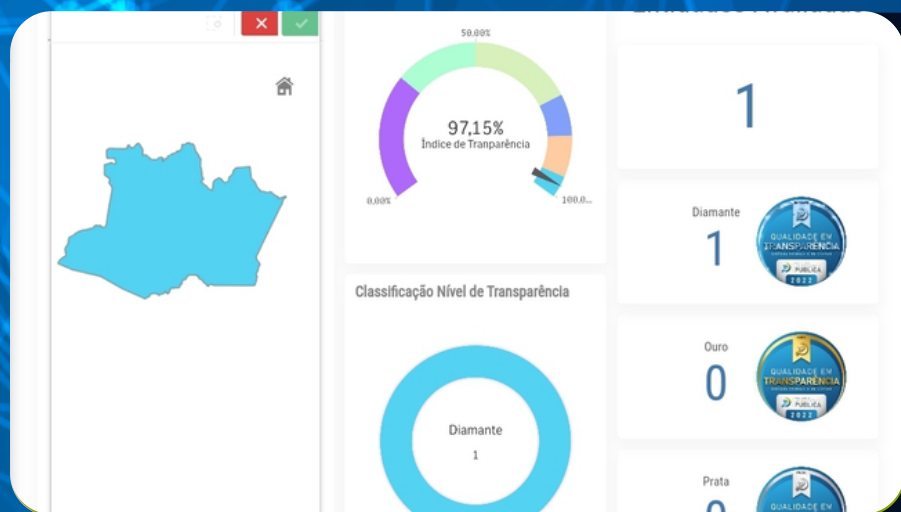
50,00%

97,15%
Índice de Tranparência

0,00%

100,0...

1

Diamante
1

QUALIDADE EM TRANSPARÊNCIA
PÚBLICA
2022

Classificação Nível de Transparência

Diamante
1

Ouro
0

QUALIDADE EM TRANSPARÊNCIA
PÚBLICA
2022

Prata

QUALIDADE EM